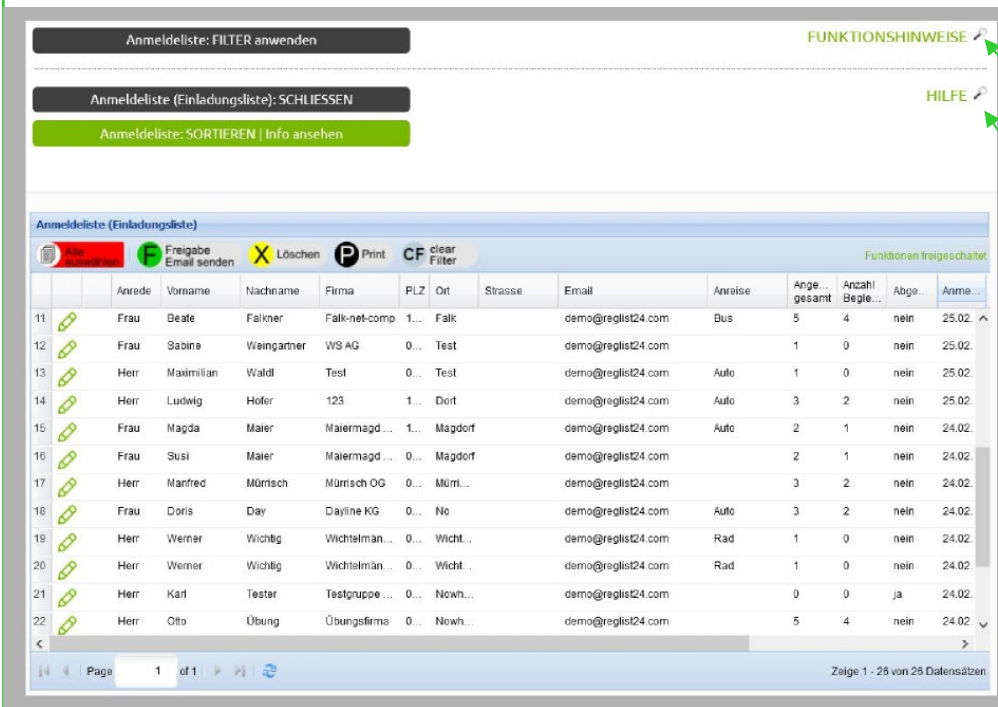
Anmeldeliste: FILTER anwenden

FUNKTIONSHINWEISE

Anmeldeliste (Einladungsliste): SCHLIESSEN

HILFE

Anmeldeliste: SORTIEREN | Info ansehen

Anmeldeliste (Einladungsliste)

Alle auswählen | F Freigabe Email senden | X Löschen | P Print | CF clear Filter

Funktionen freigeschaltet

| | | | Anrede | Vorname | Nachname | Firma | PLZ | Ort | Strasse | Email | Anreise | Ange... gesamt | Anzahl Begle... | Abge... | Anme... |
|---|---|---|---|---|---|---|---|---|---|---|---|---|---|---|---|
| 11 | | | Frau | Beate | Falkner | Falk-net-comp | 1... | Falk | | demo@reglist24.com | Bus | 5 | 4 | nein | 25.02. |
| 12 | | | Frau | Sabine | Weingartner | WS AG | 0... | Test | | demo@reglist24.com | | 1 | 0 | nein | 25.02. |
| 13 | | | Herr | Maximilian | Waldl | Test | 0... | Test | | demo@reglist24.com | Auto | 1 | 0 | nein | 25.02. |
| 14 | | | Herr | Ludwig | Hofer | 123 | 1... | Dort | | demo@reglist24.com | Auto | 3 | 2 | nein | 25.02. |
| 15 | | | Frau | Magda | Maier | Maiermagd ... | 1... | Magdorf | | demo@reglist24.com | Auto | 2 | 1 | nein | 24.02. |
| 16 | | | Frau | Susi | Maier | Maiermagd ... | 0... | Magdorf | | demo@reglist24.com | | 2 | 1 | nein | 24.02. |
| 17 | | | Herr | Manfred | Mürrisch | Mürrisch OG | 0... | Mürri... | | demo@reglist24.com | | 3 | 2 | nein | 24.02. |
| 18 | | | Frau | Doris | Day | Dayline KG | 0... | No | | demo@reglist24.com | Auto | 3 | 2 | nein | 24.02. |
| 19 | | | Herr | Werner | Wichtig | Wichtelmän... | 0... | Wicht... | | demo@reglist24.com | Rad | 1 | 0 | nein | 24.02. |
| 20 | | | Herr | Werner | Wichtig | Wichtelmän... | 0... | Wicht... | | demo@reglist24.com | Rad | 1 | 0 | nein | 24.02. |
| 21 | | | Herr | Karl | Tester | Testgruppe ... | 0... | Nowh... | | demo@reglist24.com | | 0 | 0 | ja | 24.02. |
| 22 | | | Herr | Otto | Übung | Übungsfirma | 0... | Nowh... | | demo@reglist24.com | | 5 | 4 | nein | 24.02. |

Page 1 of 1

Zeige 1 - 26 von 26 Datensätzen